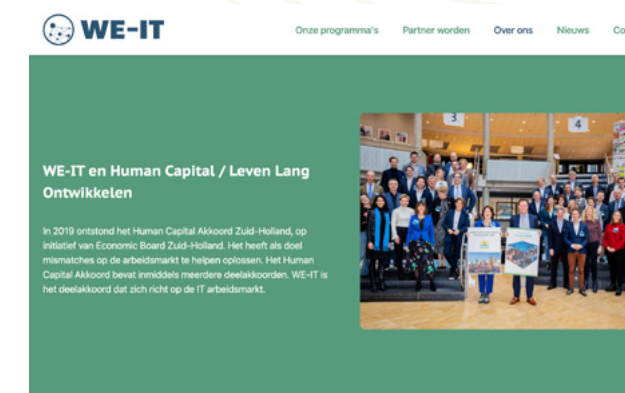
WE-IT

Onze programma's Partner worden Over ons Nieuws Co

WE-IT en Human Capital / Leven Lang Ontwikkelen

In 2019 ontstond het Human Capital Akkoord Zuid-Holland, op initiatief van Economic Board Zuid-Holland. Het heeft als doel mismatches op de arbeidsmarkt te helpen oplossen. Het Human Capital Akkoord bevat inmiddels meerdere deelakkoorden. WE-IT is het deelakkoord dat zich richt op de IT arbeidsmarkt.

3

4